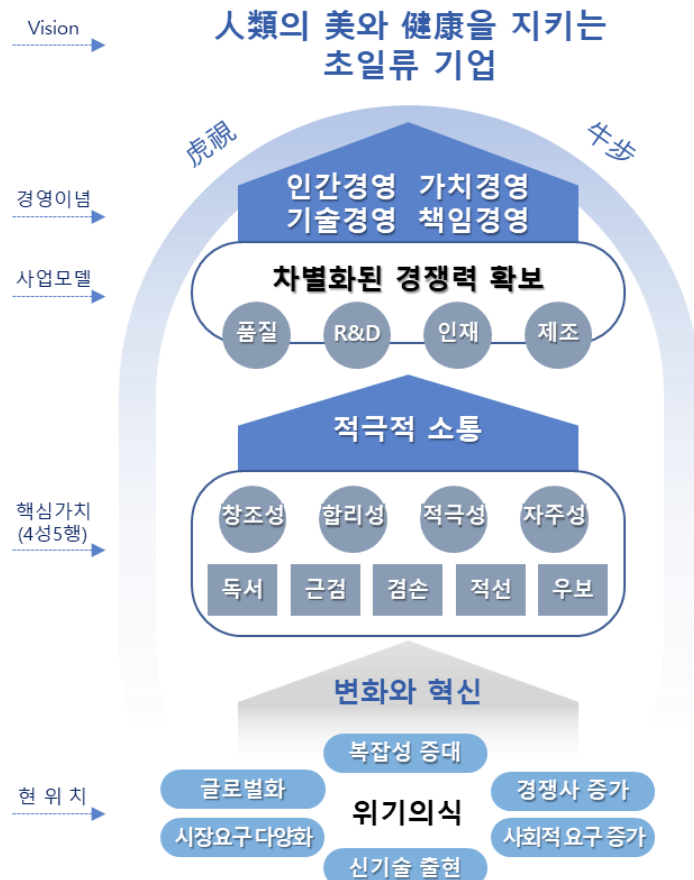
Vision

人類의 美와 健康을 지키는
초일류 기업

虎視

牛步

경영이념

인간경영 가치경영
기술경영 책임경영

사업모델

차별화된 경쟁력 확보

품질

R&D

인재

제조

적극적 소통

핵심가치
(4성5행)

창조성

합리성

적극성

자주성

독서

근검

겸손

적선

우보

변화와 혁신

복잡성 증대

현 위 치

글로벌화

위기의식

경쟁사 증가

시장요구 다양화

사회적 요구 증가

신기술 출현